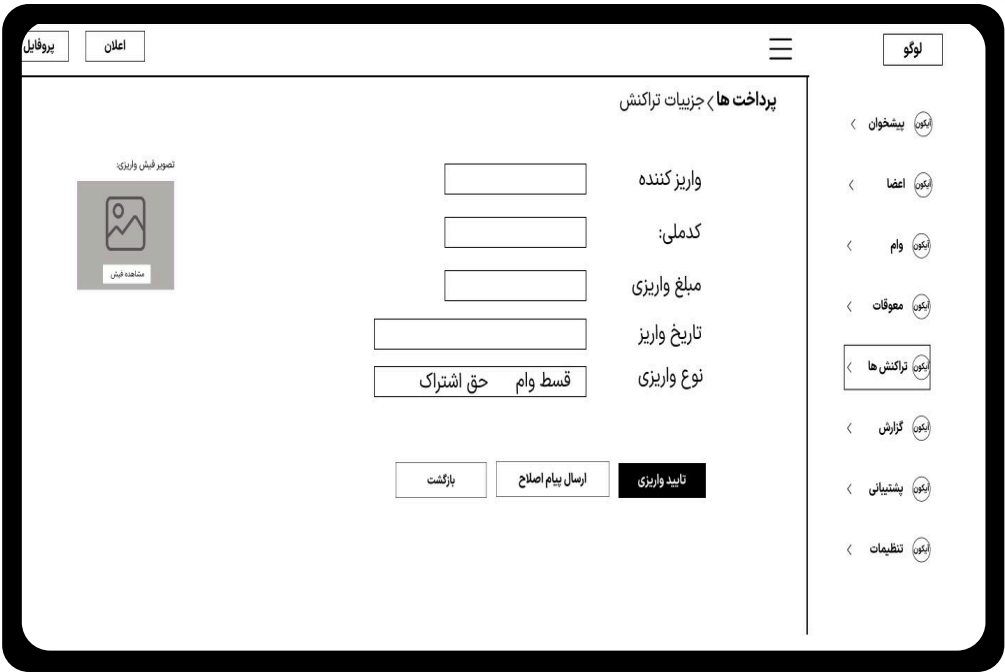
لوگو

اعلان
پروفایل

پرداخت ها > جزییات تراکنش

آیکون پیشخوان >
آیکون اعضا >
آیکون وام >
آیکون معوقات >
آیکون تراکنش ها >
آیکون گزارش >
آیکون پشتیبانی >
آیکون تنظیمات >

واریز کننده
کدملی:
مبلغ واریزی
تاریخ واریز
نوع واریزی
قسط وام حق اشتراک

تصویر فیش واریزی:
مشاهده فیش

تایید واریزی
ارسال پیام اصلاح
بازگشت